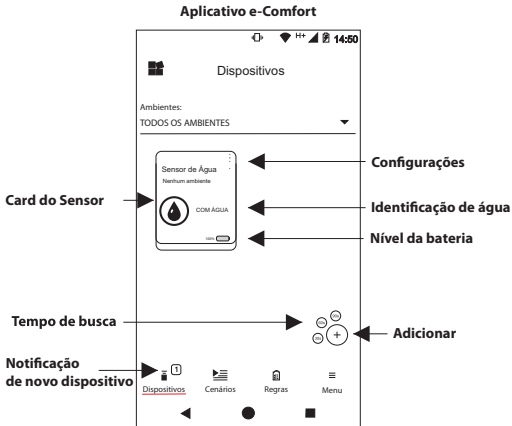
Aplicativo e-Comfort

H+ 14:50

Dispositivos

Ambientes:
TODOS OS AMBIENTES

Sensor de Água
Nenhum ambiente

COM ÁGUA

Configurações

Card do Sensor

Identificação de água

Nível da bateria

Tempo de busca

Adicionar

Notificação de novo dispositivo

1

Dispositivos Cenários Regras Menu